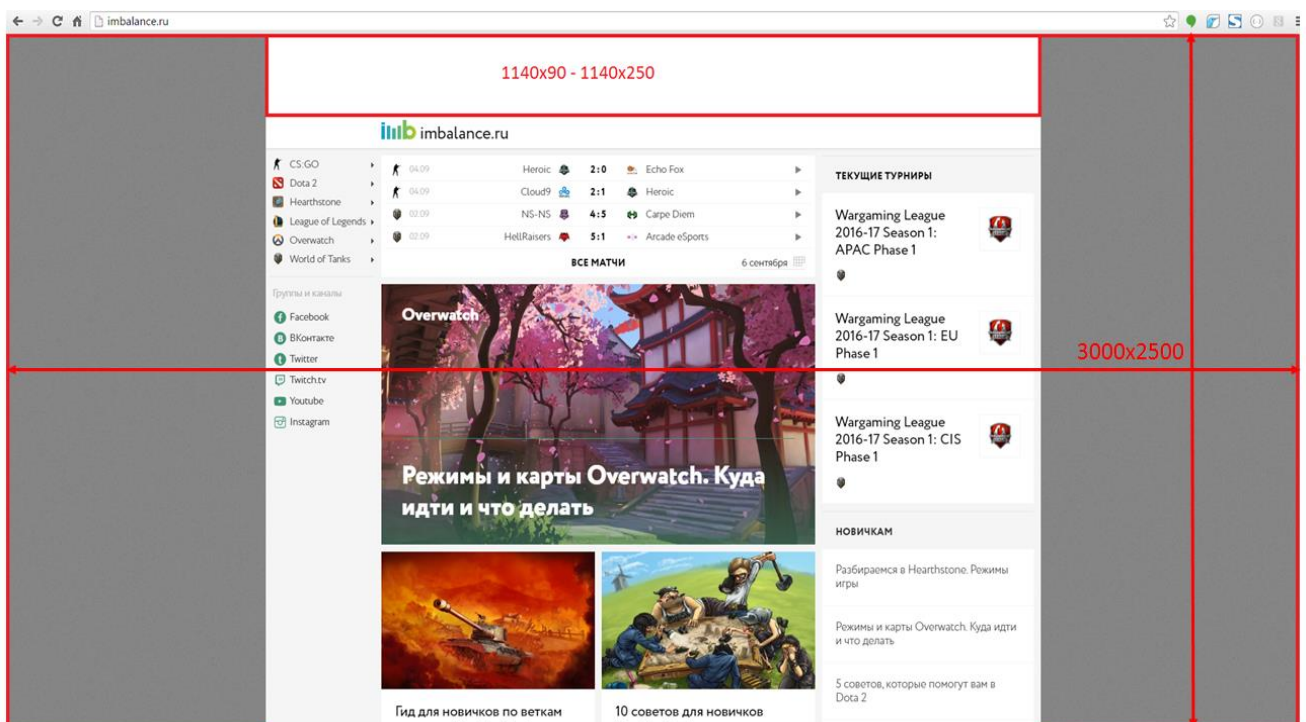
imbalance.ru

1140x90 - 1140x250

imbalance.ru

CS:GO
Dota 2
Hearthstone
League of Legends
Overwatch
World of Tanks

Группы и каналы
Facebook
ВКонтакте
Twitter
Twitch.tv
Youtube
Instagram

| | | | | |
|---|---|---|---|---|
| 04.09 | Heroic | 2:0 | Echo Fox | ▶ |
| 04.09 | Cloud9 | 2:1 | Heroic | ▶ |
| 02.09 | NS-NS | 4:5 | Carpe Diem | ▶ |
| 02.09 | HellRaisers | 5:1 | Arcade eSports | ▶ |

ВСЕ МАТЧИ
6 сентября

Overwatch
Режимы и карты Overwatch. Куда идти и что делать

Гид для новичков по веткам

10 советов для новичков

ТЕКУЩИЕ ТУРНИРЫ

Wargaming League 2016-17 Season 1: APAC Phase 1

Wargaming League 2016-17 Season 1: EU Phase 1

Wargaming League 2016-17 Season 1: CIS Phase 1

3000x2500

НОВИЧКАМ

Разбираемся в Hearthstone. Режимы игры

Режимы и карты Overwatch. Куда идти и что делать

5 советов, которые помогут вам в Dota 2